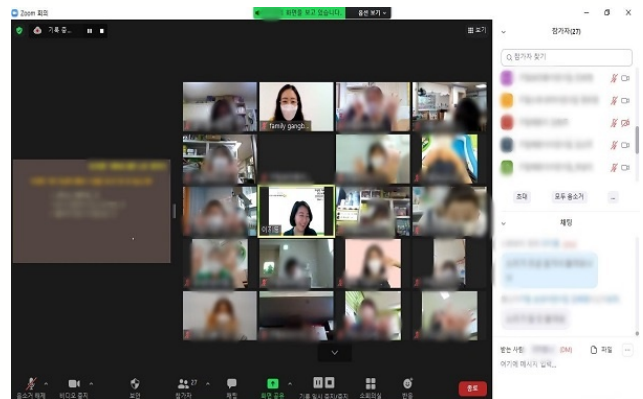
Zoom 회의

화면을 보고 있습니다.

옵션 보기

기록 중...

보기

참가자(27)

참가자 찾기

family gangb...

초대

모두 음소거

...

채팅

받는 사람:

(DM)

파일

여기에 메시지 입력...

음소거 해제

비디오 중지

보안

참가자 27

채팅

화면 공유

기록 일시 중지/중지

소회의실

반응

종료